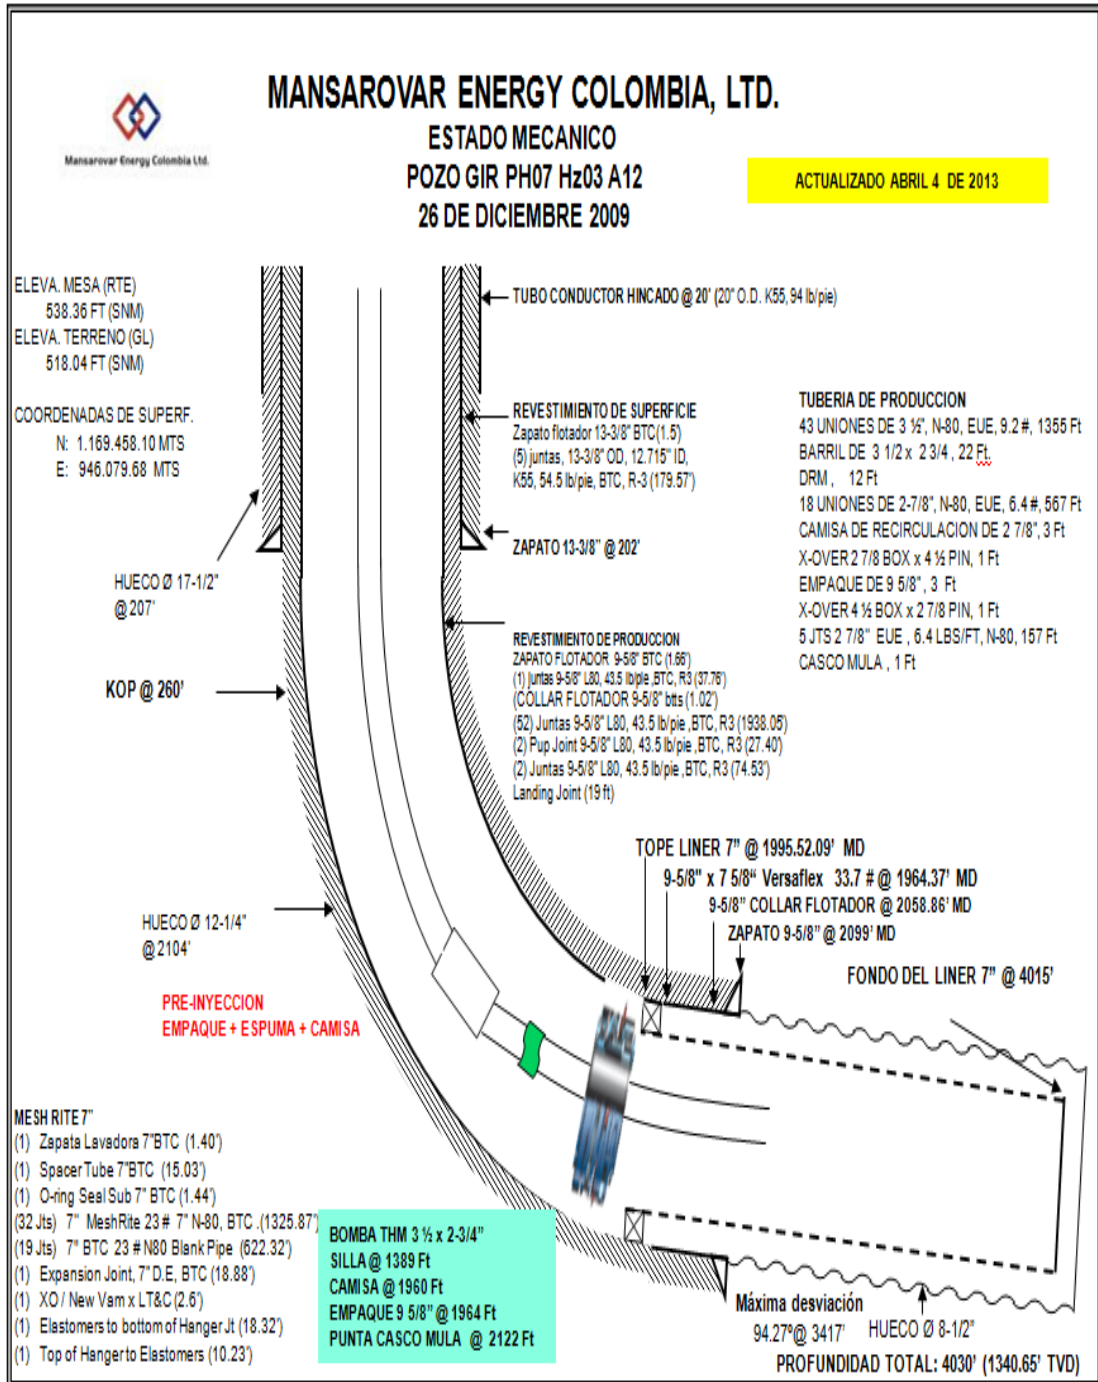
Mansarovar Energy Colombia Ltd.

MANSAROVAR ENERGY COLOMBIA, LTD.
ESTADO MECANICO
POZO GIR PH07 Hz03 A12
26 DE DICIEMBRE 2009

ACTUALIZADO ABRIL 4 DE 2013

ELEVA. MESA (RTE)
538.36 FT (SNM)
ELEVA. TERRENO (GL)
518.04 FT (SNM)

COORDENADAS DE SUPERF.
N: 1.169.458.10 MTS
E: 946.079.68 MTS

TUBO CONDUCTOR HINCADO @ 20' (20" O.D. K55, 94 lb/pie)

REVESTIMIENTO DE SUPERFICIE
Zapato flotador 13-3/8" BTC(1.5)
(5) juntas, 13-3/8" OD, 12.715" ID, K55, 54.5 lb/pie, BTC, R-3 (179.57')

ZAPATO 13-3/8" @ 202'

TUBERIA DE PRODUCCION
43 UNIONES DE 3 ½", N-80, EUE, 9.2 #, 1355 Ft
BARRIL DE 3 1/2 x 2 3/4 , 22 Ft.
DRM , 12 Ft
18 UNIONES DE 2-7/8", N-80, EUE, 6.4 #, 567 Ft
CAMISA DE RECIRCULACION DE 2 7/8", 3 Ft
X-OVER 2 7/8 BOX x 4 ½ PIN, 1 Ft
EMPAQUE DE 9 5/8" , 3 Ft
X-OVER 4 ½ BOX x 2 7/8 PIN, 1 Ft
5 JTS 2 7/8" EUE , 6.4 LBS/FT, N-80, 157 Ft
CASCO MULA , 1 Ft

HUECO Ø 17-1/2"
@ 207'

KOP @ 260'

REVESTIMIENTO DE PRODUCCION
ZAPATO FLOTADOR 9-5/8" BTC (1.66')
(1) Juntas 9-5/8" L80, 43.5 lb/pie ,BTC, R3 (37.76')
(COLLAR FLOTADOR 9-5/8" btts (1.02')
(52) Juntas 9-5/8" L80, 43.5 lb/pie ,BTC, R3 (1938.05')
(2) Pup Joint 9-5/8" L80, 43.5 lb/pie ,BTC, R3 (27.40')
(2) Juntas 9-5/8" L80, 43.5 lb/pie ,BTC, R3 (74.53')
Landing Joint (19 ft)

TOPE LINER 7" @ 1995.52.09' MD
9-5/8" x 7 5/8" Versaflex 33.7 # @ 1964.37' MD
9-5/8" COLLAR FLOTADOR @ 2058.86' MD
ZAPATO 9-5/8" @ 2099' MD

HUECO Ø 12-1/4"
@ 2104'

FONDO DEL LINER 7" @ 4015'

PRE-INYECCION
EMPAQUE + ESPUMA + CAMISA

MESH RITE 7"
(1) Zapata Lavadora 7"BTC (1.40')
(1) Spacer Tube 7"BTC (15.03')
(1) O-ring Seal Sub 7" BTC (1.44')
(32 Jts) 7" MeshRite 23 # 7" N-80, BTC .(1325.87')
(19 Jts) 7" BTC 23 # N80 Blank Pipe (622.32')
(1) Expansion Joint, 7" D.E, BTC (18.88')
(1) XO / New Vam x LT&C (2.6')
(1) Elastomers to bottom of Hanger Jt (18.32')
(1) Top of Hanger to Elastomers (10.23')

BOMBA THM 3 ½ x 2-3/4"
SILLA @ 1389 Ft
CAMISA @ 1960 Ft
EMPAQUE 9 5/8" @ 1964 Ft
PUNTA CASCO MULA @ 2122 Ft

Máxima desviación
94.27º@ 3417'
HUECO Ø 8-1/2"
PROFUNDIDAD TOTAL: 4030' (1340.65' TVD)